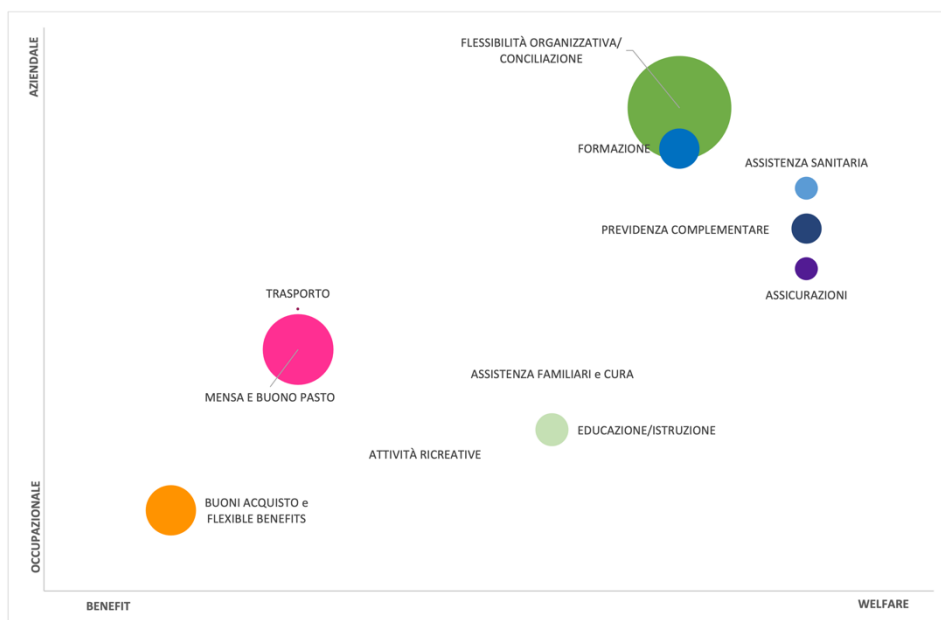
AZIENDALE

OCCUPAZIONALE

FLESSIBILITÀ ORGANIZZATIVA/ CONCILIAZIONE

FORMAZIONE

ASSISTENZA SANITARIA

PREVIDENZA COMPLEMENTARE

ASSICURAZIONI

TRASPORTO

MENSA E BUONO PASTO

ASSISTENZA FAMILIARI e CURA

EDUCAZIONE/ISTRUZIONE

ATTIVITÀ RICREATIVE

BUONI ACQUISTO e FLEXIBLE BENEFITS

BENEFIT

WELFARE